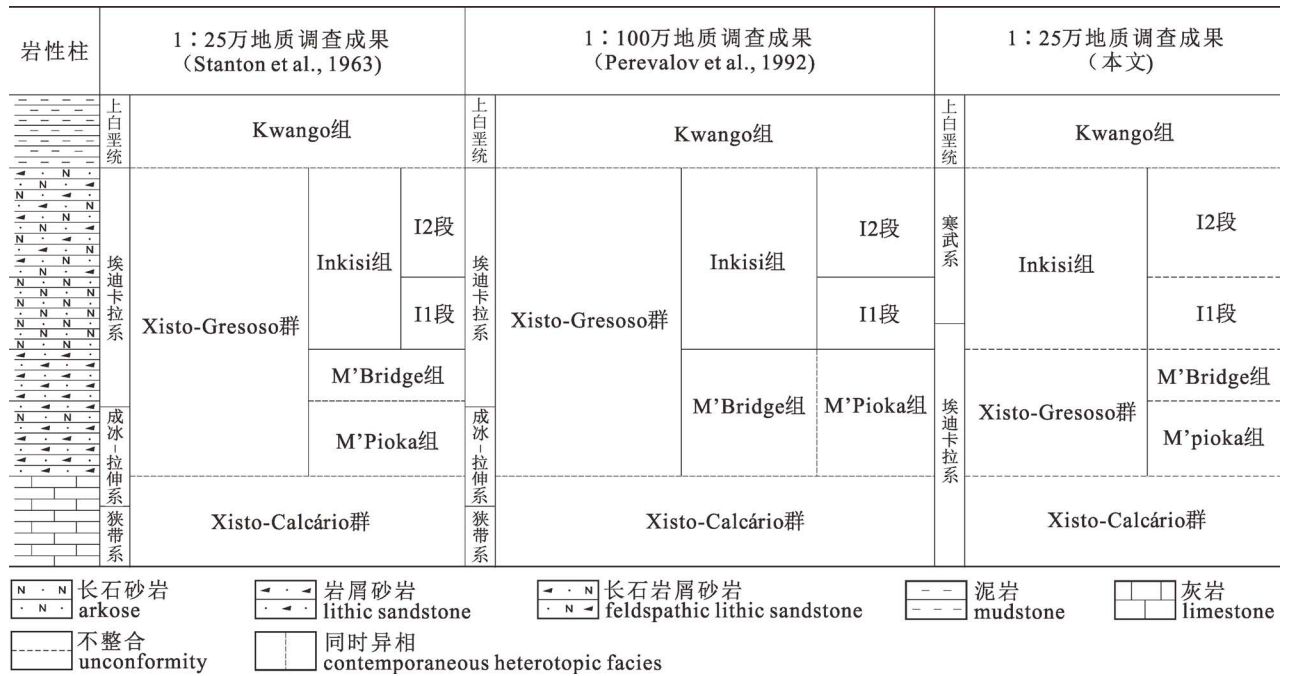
| 岩性柱 | 1∶25万地质调查成果 (Stanton et al., 1963) | | | | 1∶100万地质调查成果 (Perevalov et al., 1992) | | | | 1∶25万地质调查成果 (本文) | | |
|---|---|---|---|---|---|---|---|---|---|---|---|
| | 上白垩统 | Kwango组 | | | 上白垩统 | Kwango组 | | | 上白垩统 | Kwango组 | |
| | 埃迪卡拉系 | Xisto-Gresoso群 | Inkisi组 | I2段 | 埃迪卡拉系 | Xisto-Gresoso群 | Inkisi组 | I2段 | 寒武系 | Inkisi组 | I2段 |
| | | | | I1段 | | | | I1段 | | | I1段 |
| | | | M'Bridge组 | | | | M'Bridge组 | M'Pioka组 | 埃迪卡拉系 | Xisto-Gresoso群 | M'Bridge组 |
| | 成冰-拉伸系 | | M'Pioka组 | | 成冰-拉伸系 | | | | | | M'pioka组 |
| | 狭带系 | Xisto-Calcário群 | | | 狭带系 | Xisto-Calcário群 | | | | Xisto-Calcário群 | |

长石砂岩 arkose
岩屑砂岩 lithic sandstone
长石岩屑砂岩 feldspathic lithic sandstone
泥岩 mudstone
灰岩 limestone
不整合 unconformity
同时异相 contemporaneous heterotopic facies